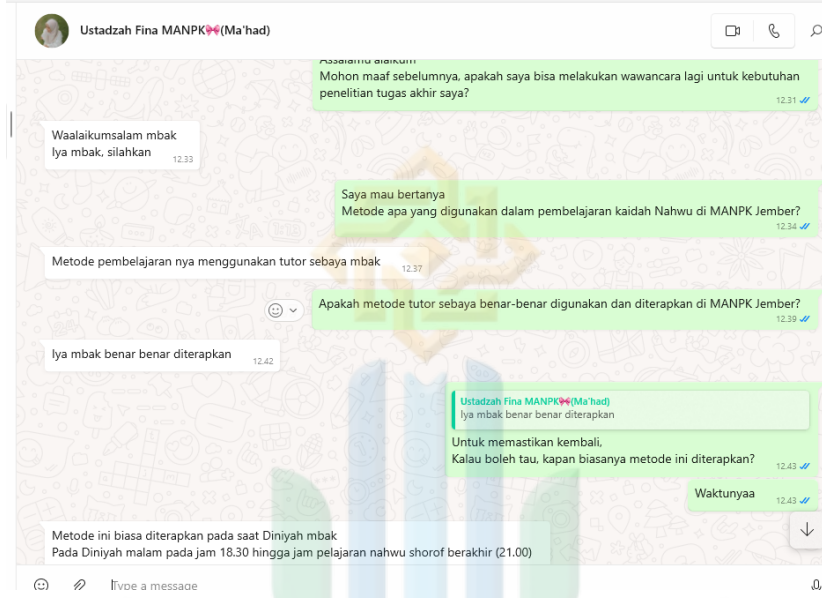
Ustadzah Fina MANPK🎀(Ma'had)

Assalamu alaikum
Mohon maaf sebelumnya, apakah saya bisa melakukan wawancara lagi untuk kebutuhan penelitian tugas akhir saya?
12.31

Waalaikumsalam mbak
Iya mbak, silahkan
12.33

Saya mau bertanya
Metode apa yang digunakan dalam pembelajaran kaidah Nahwu di MANPK Jember?
12.34

Metode pembelajaran nya menggunakan tutor sebaya mbak
12.37

Apakah metode tutor sebaya benar-benar digunakan dan diterapkan di MANPK Jember?
12.39

Iya mbak benar benar diterapkan
12.42

Ustadzah Fina MANPK🎀(Ma'had)
Iya mbak benar benar diterapkan
Untuk memastikan kembali,
Kalau boleh tau, kapan biasanya metode ini diterapkan?
12.43

Waktunyaa
12.43

Metode ini biasa diterapkan pada saat Diniyah mbak
Pada Diniyah malam pada jam 18.30 hingga jam pelajaran nahwu shorof berakhir (21.00)

Type a message